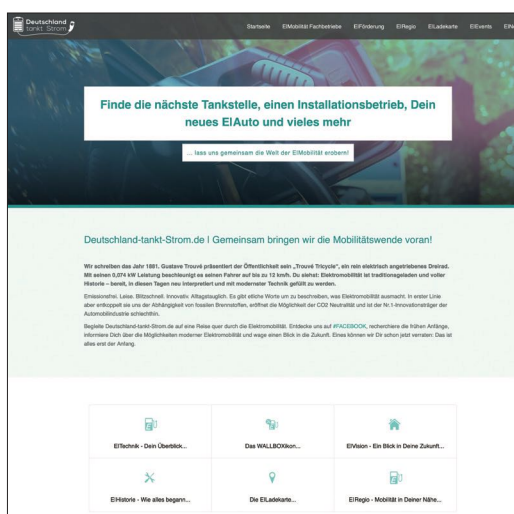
Deutschland tankt Strom

Startseite ElMobilität Fachbetriebe ElFörderung ElRegio ElLadekarte ElEvents ElN

Finde die nächste Tankstelle, einen Installationsbetrieb, Dein neues ElAuto und vieles mehr

... lass uns gemeinsam die Welt der ElMobilität erobern!

Deutschland-tankt-Strom.de | Gemeinsam bringen wir die Mobilitätswende voran!

Wir schreiben das Jahr 1881. Gustave Trouvé präsentiert der Öffentlichkeit sein „Trouvé Tricycle", ein rein elektrisch angetriebenes Dreirad. Mit seinen 0,074 kW Leistung beschleunigt es seinen Fahrer auf bis zu 12 km/h. Du siehst: Elektromobilität ist traditionsgeladen und voller Historie – bereit, in diesen Tagen neu interpretiert und mit moderner Technik gefüllt zu werden.

Emissionsfrei. Leise. Blitzschnell. Innovativ. Alltagstauglich. Es gibt etliche Worte um zu beschreiben, was Elektromobilität ausmacht. In erster Linie aber entkoppelt sie uns der Abhängigkeit von fossilen Brennstoffen, eröffnet die Möglichkeit der CO2 Neutralität und ist der Nr.1-Innovationsträger der Automobilindustrie schlechthin.

Begleite Deutschland-tankt-Strom.de auf eine Reise quer durch die Elektromobilität. Entdecke uns auf #FACEBOOK, recherchiere die frühen Anfänge, informiere Dich über die Möglichkeiten moderner Elektromobilität und wage einen Blick in die Zukunft. Eines können wir Dir schon jetzt verraten: Das ist alles erst der Anfang.

ElTechnik - Dein Überblick...

Das WALLBOXikon...

ElVision - Ein Blick in Deine Zukunft...

ElHistorie - Wie alles begann...

Die ElLadekarte...

ElRegio - Mobilität in Deiner Nähe...